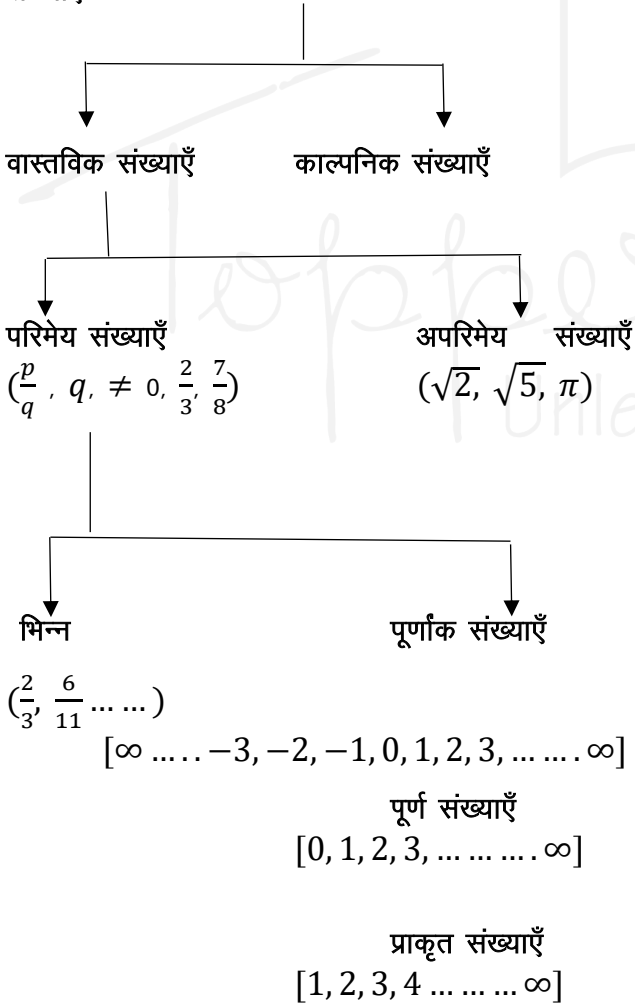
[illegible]

वास्तविक संख्याएँ

काल्पनिक संख्याएँ

परिमेय संख्याएँ
($\frac{p}{q}$, $q$, $\neq$ 0, $\frac{2}{3}$, $\frac{7}{8}$)

अपरिमेय संख्याएँ
($\sqrt{2}$, $\sqrt{5}$, $\pi$)

भिन्न
($\frac{2}{3}$, $\frac{6}{11}$ … … )

पूर्णांक संख्याएँ
$[\infty \ldots . . -3, -2, -1, 0, 1, 2, 3, \ldots \ldots . \infty]$

पूर्ण संख्याएँ
$[0, 1, 2, 3, \ldots \ldots \ldots . \infty]$

प्राकृत संख्याएँ
$[1, 2, 3, 4 \ldots \ldots \ldots \infty]$